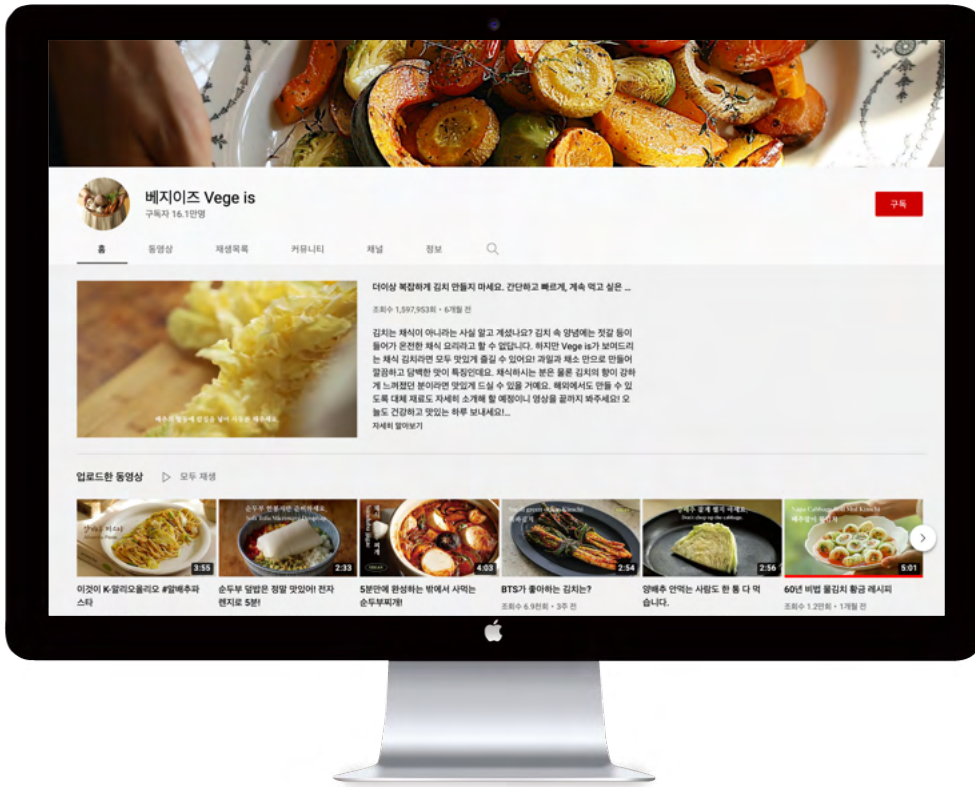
베지이즈 Vege is
구독자 16.1만명

구독

홈 동영상 재생목록 커뮤니티 채널 정보

더이상 복잡하게 김치 만들지 마세요. 간단하고 빠르게, 계속 먹고 싶은 ...

조회수 1,597,953회 • 6개월 전

김치는 채식이 아니라는 사실 알고 계셨나요? 김치 속 양념에는 젓갈 등이 들어가 온전한 채식 요리라고 할 수 없답니다. 하지만 Vege is가 보여드리는 채식 김치라면 모두 맛있게 즐길 수 있어요! 과일과 채소 만으로 만들어 깔끔하고 담백한 맛이 특징인데요. 채식하시는 분은 물론 김치의 향이 강하게 느껴졌던 분이라면 맛있게 드실 수 있을 거예요. 해외에서도 만들 수 있도록 대체 재료도 자세히 소개해 할 예정이니 영상을 끝까지 봐주세요! 오늘도 건강하고 맛있는 하루 보내세요!...

자세히 알아보기

업로드한 동영상 모두 재생

3:55
이것이 K-알리오올리오 #알배추파스타

2:33
순두부 덮밥은 정말 맛있어! 전자렌지로 5분!

4:03
5분만에 완성하는 밥에서 사먹는 순두부찌개!

Napa Cabbage Kimchi
2:54
BTS가 좋아하는 김치는?
조회수 6.9천회 • 3주 전

Don't chop up the cabbage.
2:56
양배추 안먹는 사람도 한 통 다 먹습니다.

Napa Cabbage Mul Kimchi
5:01
60년 비법 물김치 황금 레시피
조회수 1.2만회 • 1개월 전